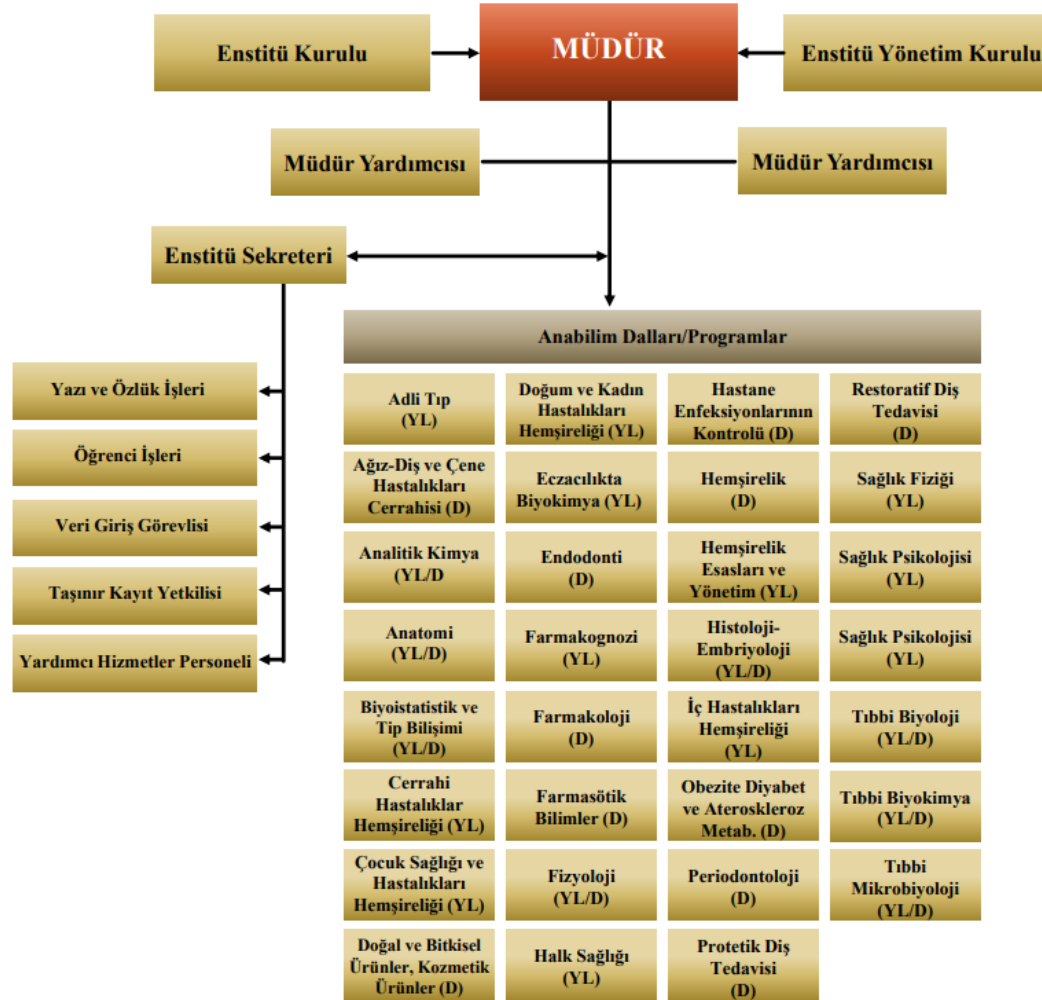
Enstitü Kurulu

MÜDÜR

Enstitü Yönetim Kurulu

Müdür Yardımcısı

Müdür Yardımcısı

Enstitü Sekreteri

Yazı ve Özlük İşleri

Öğrenci İşleri

Veri Giriş Görevlisi

Taşınır Kayıt Yetkilisi

Yardımcı Hizmetler Personeli

Anabilim Dalları/Programlar

| | | | |
|---|---|---|---|
| Adli Tıp (YL) | Doğum ve Kadın Hastalıkları Hemşireliği (YL) | Hastane Enfeksiyonlarının Kontrolü (D) | Restoratif Diş Tedavisi (D) |
| Ağız-Diş ve Çene Hastalıkları Cerrahisi (D) | Eczacılıkta Biyokimya (YL) | Hemşirelik (D) | Sağlık Fiziği (YL) |
| Analitik Kimya (YL/D | Endodonti (D) | Hemşirelik Esasları ve Yönetim (YL) | Sağlık Psikolojisi (YL) |
| Anatomi (YL/D) | Farmakognozi (YL) | Histoloji-Embriyoloji (YL/D) | Sağlık Psikolojisi (YL) |
| Biyoistatistik ve Tıp Bilişimi (YL/D) | Farmakoloji (D) | İç Hastalıkları Hemşireliği (YL) | Tıbbi Biyoloji (YL/D) |
| Cerrahi Hastalıklar Hemşireliği (YL) | Farmasötik Bilimler (D) | Obezite Diyabet ve Ateroskleroz Metab. (D) | Tıbbi Biyokimya (YL/D) |
| Çocuk Sağlığı ve Hastalıkları Hemşireliği (YL) | Fizyoloji (YL/D) | Periodontoloji (D) | Tıbbi Mikrobiyoloji (YL/D) |
| Doğal ve Bitkisel Ürünler, Kozmetik Ürünler (D) | Halk Sağlığı (YL) | Protetik Diş Tedavisi (D) | |